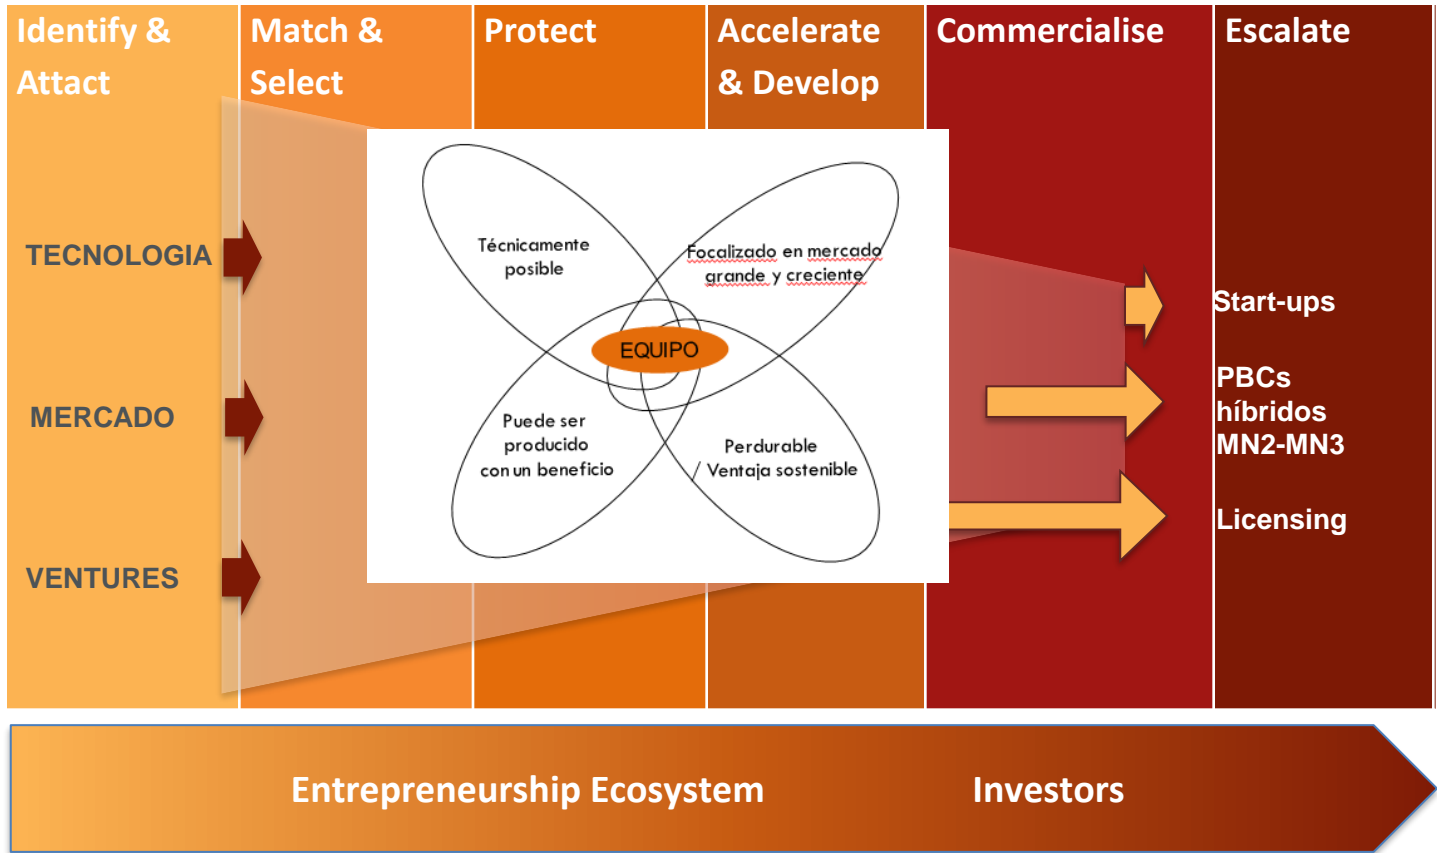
Identify & Attact

Match & Select

Protect

Accelerate & Develop

Commercialise

Escalate

TECNOLOGIA

MERCADO

VENTURES

Técnicamente posible

Focalizado en mercado grande y creciente

EQUIPO

Puede ser producido con un beneficio

Perdurable / Ventaja sostenible

Start-ups

PBCs híbridos MN2-MN3

Licensing

Entrepreneurship Ecosystem

Investors